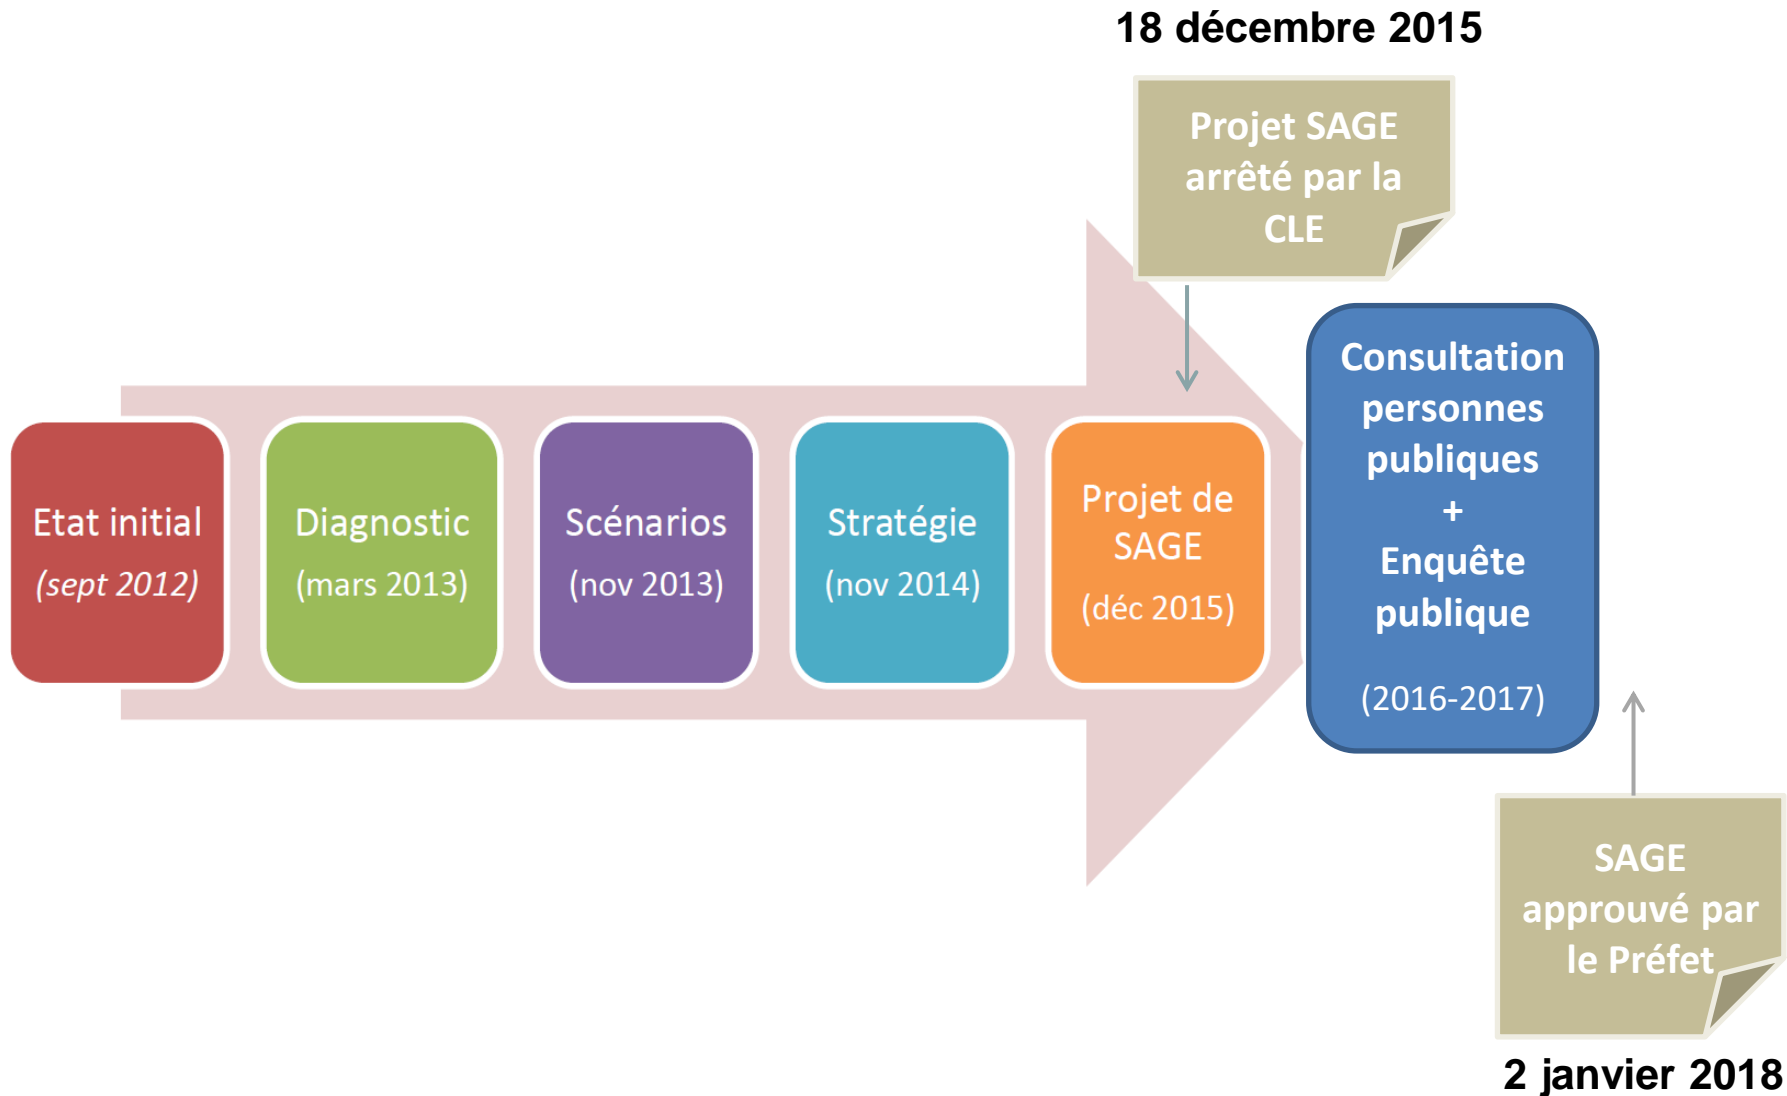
18 décembre 2015

Projet SAGE arrêté par la CLE

Etat initial
(sept 2012)

Diagnostic
(mars 2013)

Scénarios
(nov 2013)

Stratégie
(nov 2014)

Projet de SAGE
(déc 2015)

Consultation personnes publiques
+
Enquête publique

(2016-2017)

SAGE approuvé par le Préfet

2 janvier 2018